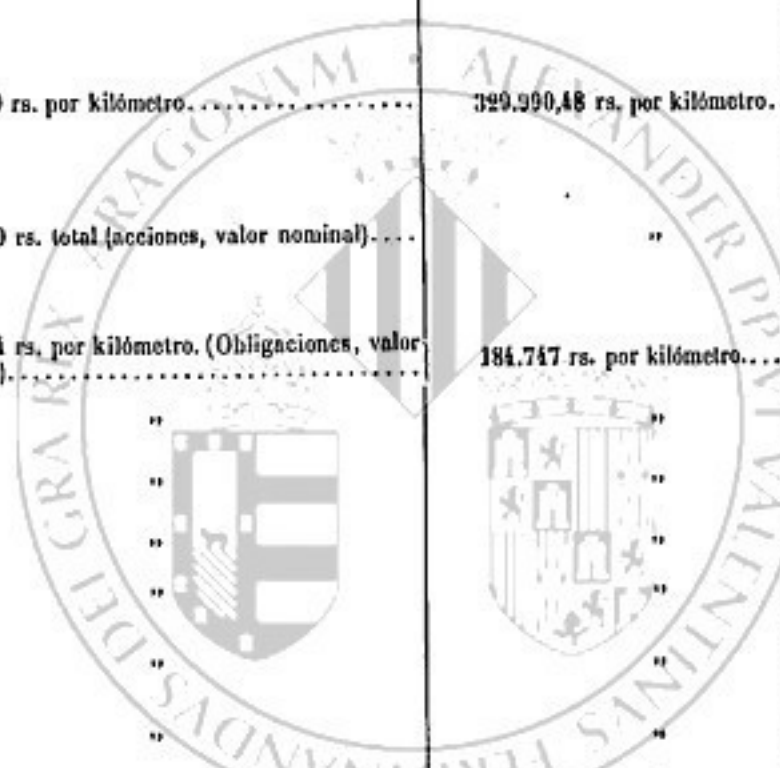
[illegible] rs. por kilómetro.......................

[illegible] rs. total (acciones, valor nominal)....

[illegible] rs. por kilómetro. (Obligaciones, valor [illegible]).......................................

„

„

„

„

„

„

329.990,48 rs. por kilómetro.

„

184.747 rs. por kilómetro....

„

„

„

„

„

„

ALEXANDER PP. VALENTINUS FERDINANDUS DEI GRA REX ARAGONUM